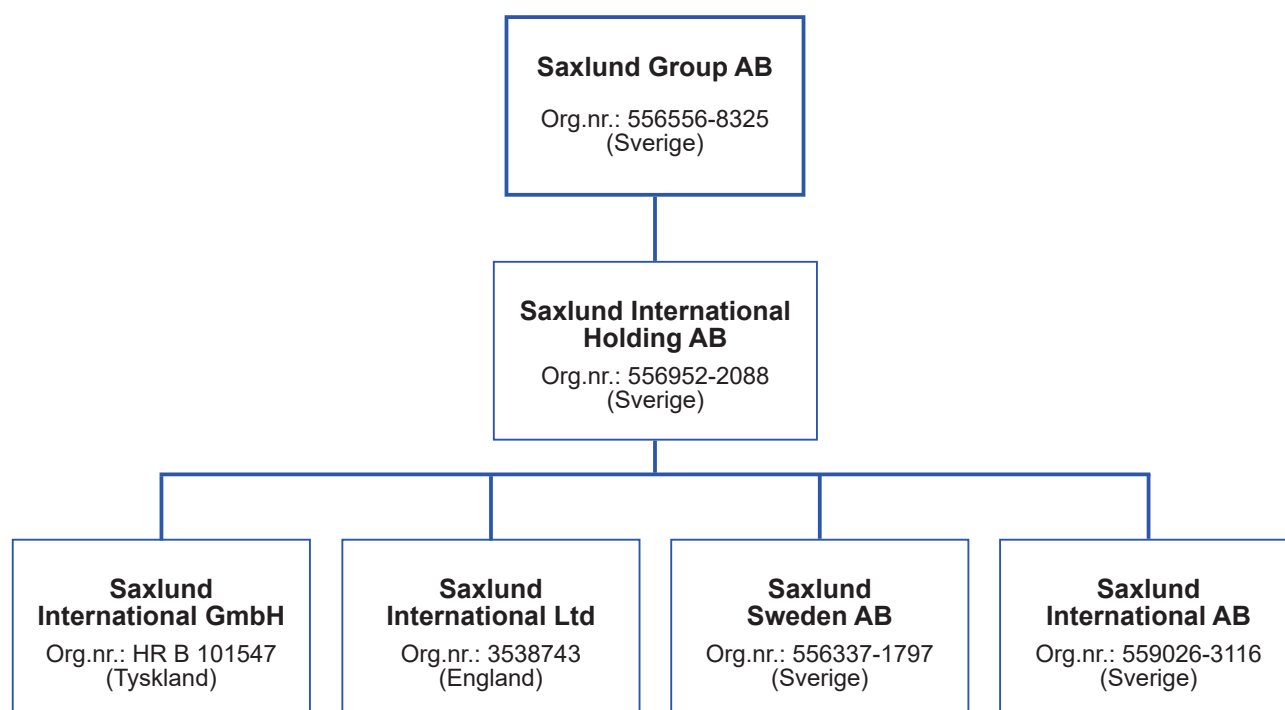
Saxlund Group AB

Org.nr.: 556556-8325
(Sverige)

Saxlund International Holding AB

Org.nr.: 556952-2088
(Sverige)

Saxlund International GmbH

Org.nr.: HR B 101547
(Tyskland)

Saxlund International Ltd

Org.nr.: 3538743
(England)

Saxlund Sweden AB

Org.nr.: 556337-1797
(Sverige)

Saxlund International AB

Org.nr.: 559026-3116
(Sverige)